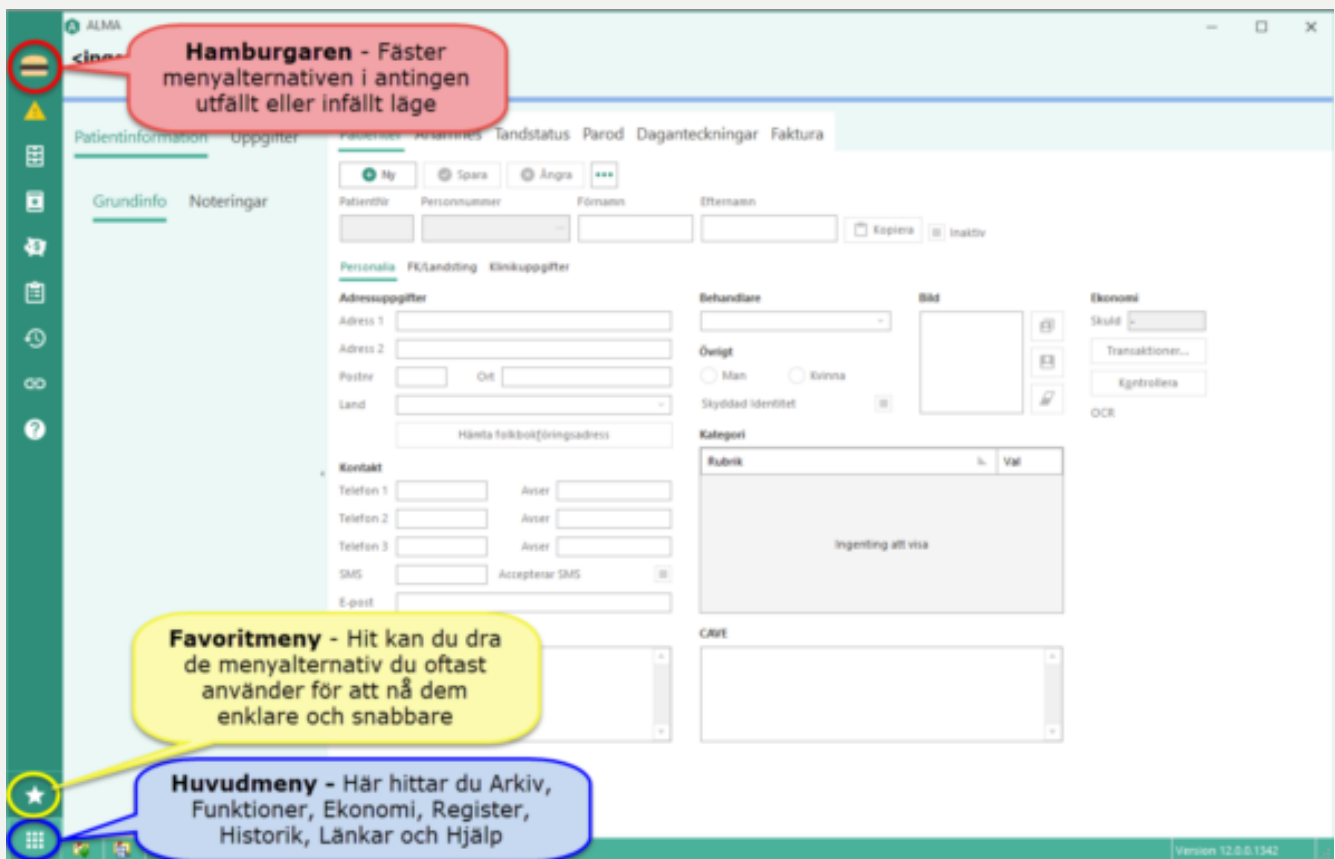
ALMA

<inga

**Hamburgaren** - Fäster menyalternativen i antingen utfällt eller infällt läge

Patientinformation Uppgifter

Grundinfo Noteringar

Patienter Anamnes Tandstatus Parod Daganteckningar Faktura

Ny Spara Ångra •••

PatientNr Personnummer Förnamn Efternamn

Kopiera Inaktiv

Personalia FK/Landsting Klinikuppgifter

Adressuppgifter

Adress 1

Adress 2

Postnr Ort

Land

Hämta folkbokföringsadress

Kontakt

Telefon 1 Avser

Telefon 2 Avser

Telefon 3 Avser

SMS Accepterar SMS

E-post

Behandlare

Övrigt

Man Kvinna

Skyddad Identitet

Bild

Kategori

| Rubrik | Val |
|---|---|
| Ingenting att visa | |

CAVE

Ekonomi

Skuld -

Transaktioner...

Kontrollera

OCR

**Favoritmeny** - Hit kan du dra de menyalternativ du oftast använder för att nå dem enklare och snabbare

**Huvudmeny** - Här hittar du Arkiv, Funktioner, Ekonomi, Register, Historik, Länkar och Hjälp

Version 12.0.0.1342